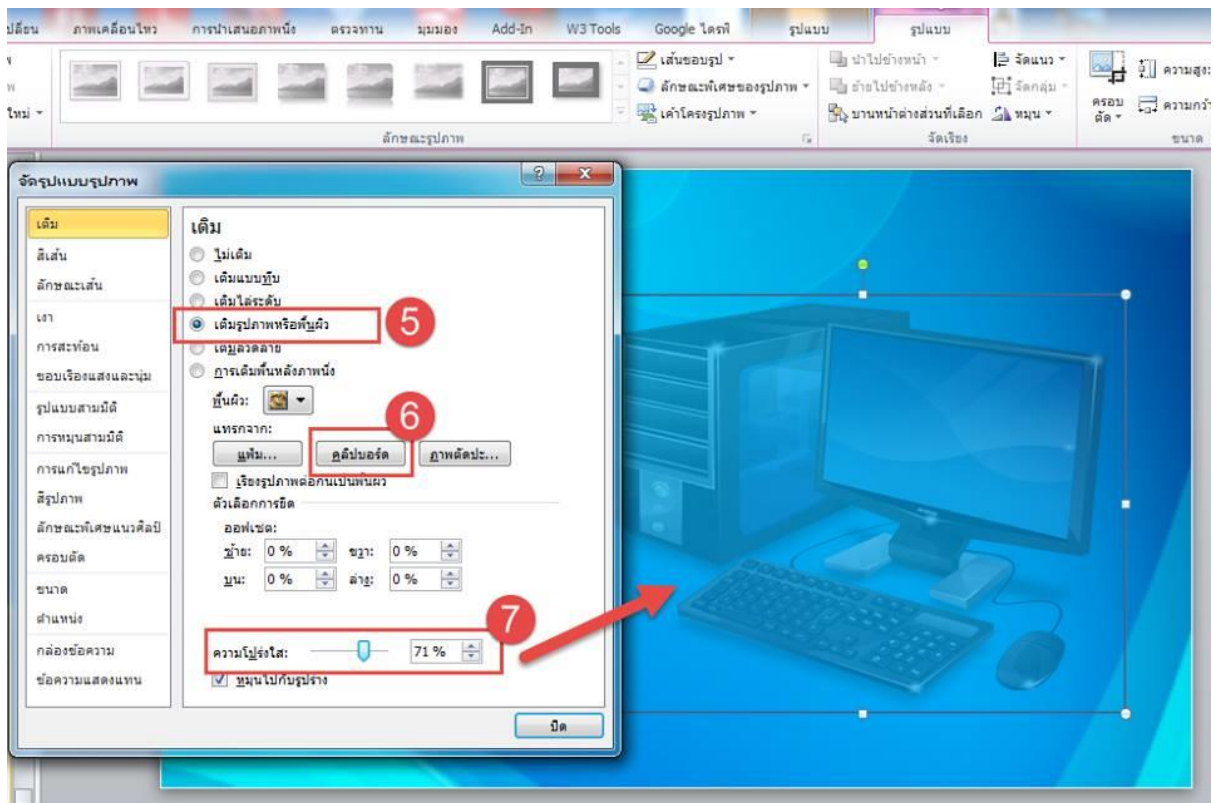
ปลี่ยน ภาพเคลื่อนไหว การนำเสนอภาพนิ่ง ตรวจทาน มุมมอง Add-In W3 Tools Google ไดรฟ์ รูปแบบ รูปแบบ

ใหม่

เส้นขอบรูป
ลักษณะพิเศษของรูปภาพ
เค้าโครงรูปภาพ
ลักษณะรูปภาพ

นำไปข้างหน้า
ย้ายไปข้างหลัง
บานหน้าต่างส่วนที่เลือก
จัดแนว
จัดกลุ่ม
หมุน
จัดเรียง

ครอบตัด
ความสูง
ความกว้าง
ขนาด

จัดรูปแบบรูปภาพ

เติม
สีเส้น
ลักษณะเส้น
เงา
การสะท้อน
ขอบเรืองแสงและนุ่ม
รูปแบบสามมิติ
การหมุนสามมิติ
การแก้ไขรูปภาพ
สีรูปภาพ
ลักษณะพิเศษแนวศิลป์
ครอบตัด
ขนาด
ตำแหน่ง
กล่องข้อความ
ข้อความแสดงแทน

เติม
ไม่เติม
เติมแบบทึบ
เติมไล่ระดับ
เติมรูปภาพหรือพื้นผิว
เติมลวดลาย
การเติมพื้นหลังภาพนิ่ง
5
พื้นผิว:
6
แทรกจาก:
แฟ้ม...
คลิปบอร์ด
ภาพตัดปะ...
เรียงรูปภาพต่อกันเป็นพื้นผิว
ตัวเลือกการยืด
ออฟเซต:
ซ้าย: 0 % ขวา: 0 %
บน: 0 % ล่าง: 0 %
7
ความโปร่งใส: 71 %
หมุนไปกับรูปร่าง
ปิด